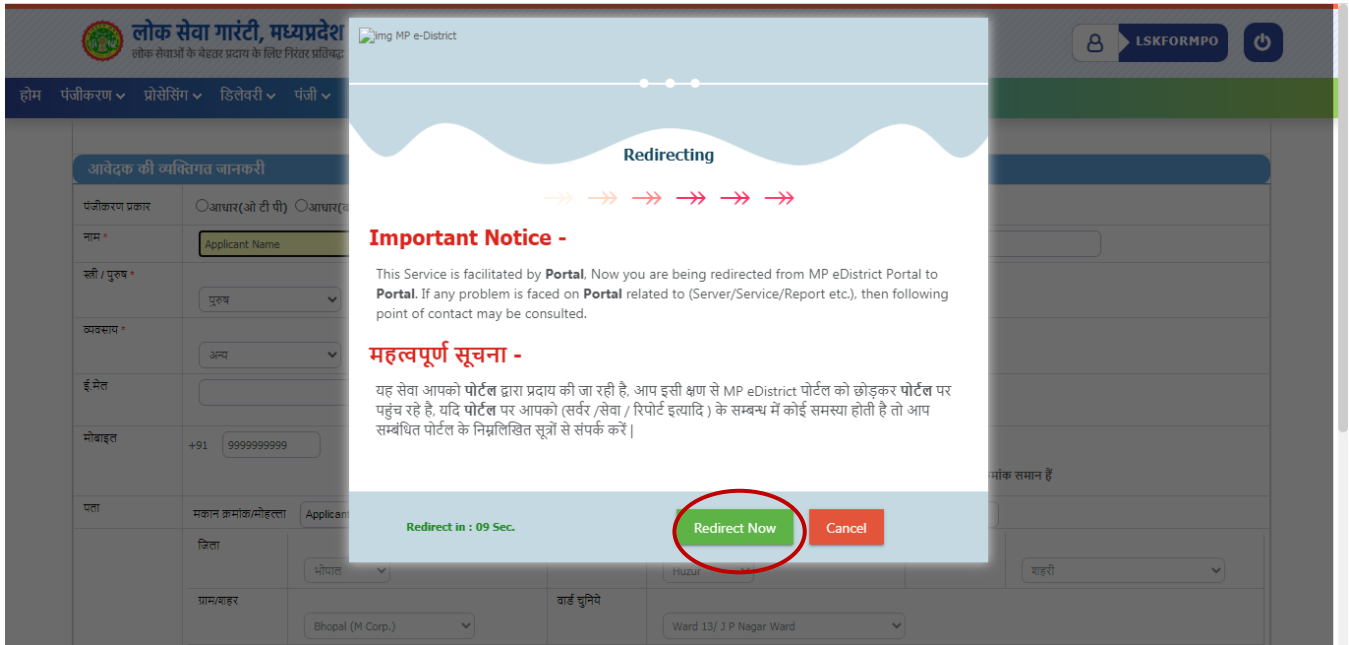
लोक सेवा गारंटी, मध्यप्रदेश
लोक सेवाओं के बेहतर प्रदाय के लिए निरंतर प्रतिबद्ध

LSKFORMPO

होम पंजीकरण प्रोसेसिंग डिलेवरी पंजी

आवेदक की व्यक्तिगत जानकारी

पंजीकरण प्रकार
आधार(ओ टी पी) आधार(

नाम *
Applicant Name

स्त्री / पुरुष *
पुरुष

व्यवसाय *
अन्य

ई.मेल

मोबाइल
+91 9999999999

मांक समान हैं

पता
मकान क्रमांक/मोहल्ला Applicant

जिला
भोपाल
Huzur
शहरी

ग्राम/शहर
Bhopal (M Corp.)
वार्ड चुनिये
Ward 13/ J P Nagar Ward

img MP e-District

Redirecting

Important Notice -

This Service is facilitated by **Portal**, Now you are being redirected from MP eDistrict Portal to **Portal**. If any problem is faced on **Portal** related to (Server/Service/Report etc.), then following point of contact may be consulted.

महत्वपूर्ण सूचना -

यह सेवा आपको **पोर्टल** द्वारा प्रदाय की जा रही है, आप इसी क्षण से MP eDistrict पोर्टल को छोड़कर **पोर्टल** पर पहुंच रहे है, यदि **पोर्टल** पर आपको (सर्वर /सेवा / रिपोर्ट इत्यादि ) के सम्बन्ध में कोई समस्या होती है तो आप सम्बंधित पोर्टल के निम्नलिखित सूत्रों से संपर्क करें |

Redirect in : 09 Sec.

Redirect Now

Cancel